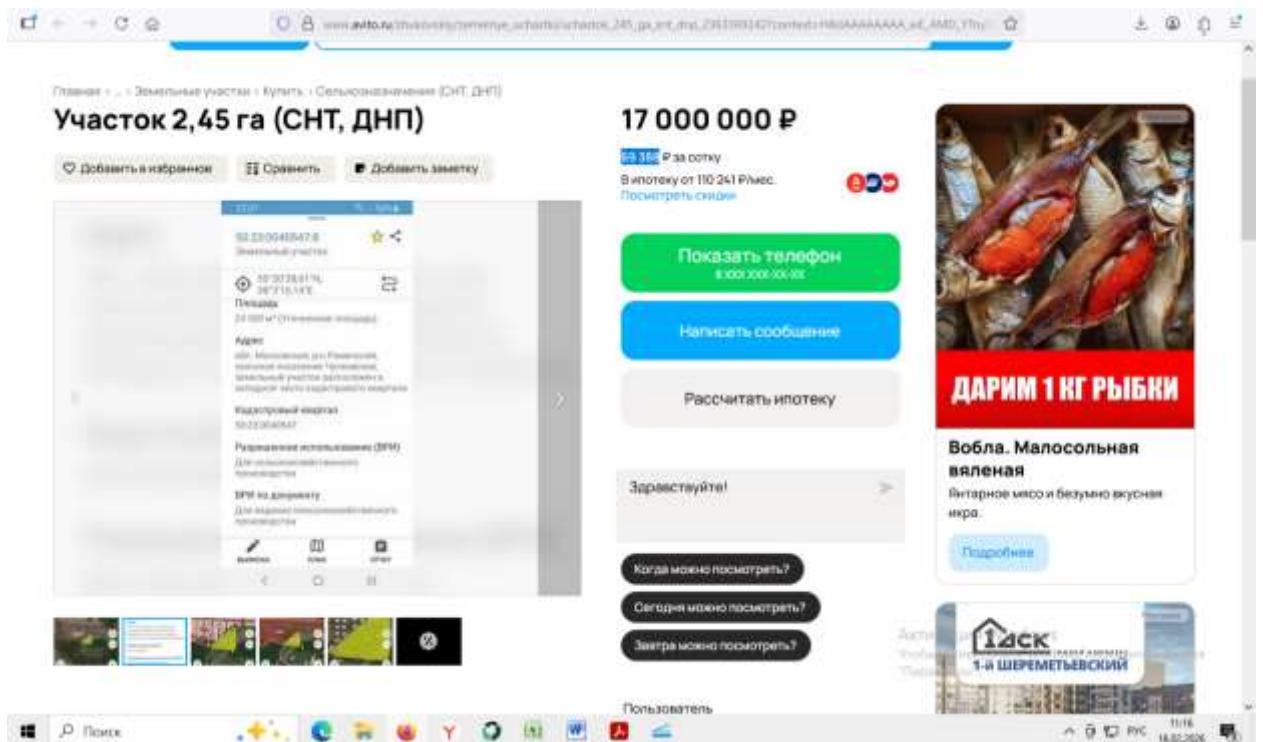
Главная › ... › Земельные участки › Купить › Сельхозназначения (СНТ, ДНП)

Участок 2,45 га (СНТ, ДНП)

Добавить в избранное
Сравнить
Добавить заметку

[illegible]
Земельный участок
Площадь
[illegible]
Адрес
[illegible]
Кадастровый квартал
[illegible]
Разрешенное использование (ВРИ)
Для сельскохозяйственного производства
ВРИ по документу
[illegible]

17 000 000 ₽

69 388 ₽ за сотку
В ипотеку от 110 241 ₽/мес.
Посмотреть скидки

Показать телефон
8 XXX XXX-XX-XX

Написать сообщение

Рассчитать ипотеку

Здравствуйте!

Когда можно посмотреть?
Сегодня можно посмотреть?
Завтра можно посмотреть?

Пользователь

ДАРИМ 1 КГ РЫБКИ

Вобла. Малосольная вяленая
Янтарное мясо и безумно вкусная икра.
Подробнее

ГАСК
1-Й ШЕРЕМЕТЬЕВСКИЙ

Поиск
РУС